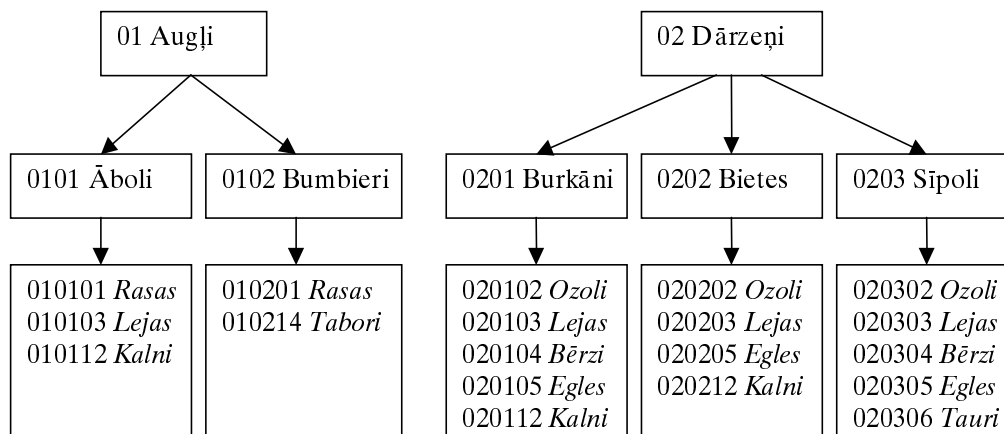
01 Augļi

02 Dārzeņi

0101 Āboli

0102 Bumbieri

0201 Burkāni

0202 Bietes

0203 Sīpoli

010101 *Rasas*
010103 *Lejas*
010112 *Kalni*

010201 *Rasas*
010214 *Tabori*

020102 *Ozoli*
020103 *Lejas*
020104 *Bērzi*
020105 *Egles*
020112 *Kalni*

020202 *Ozoli*
020203 *Lejas*
020205 *Egles*
020212 *Kalni*

020302 *Ozoli*
020303 *Lejas*
020304 *Bērzi*
020305 *Egles*
020306 *Tauri*